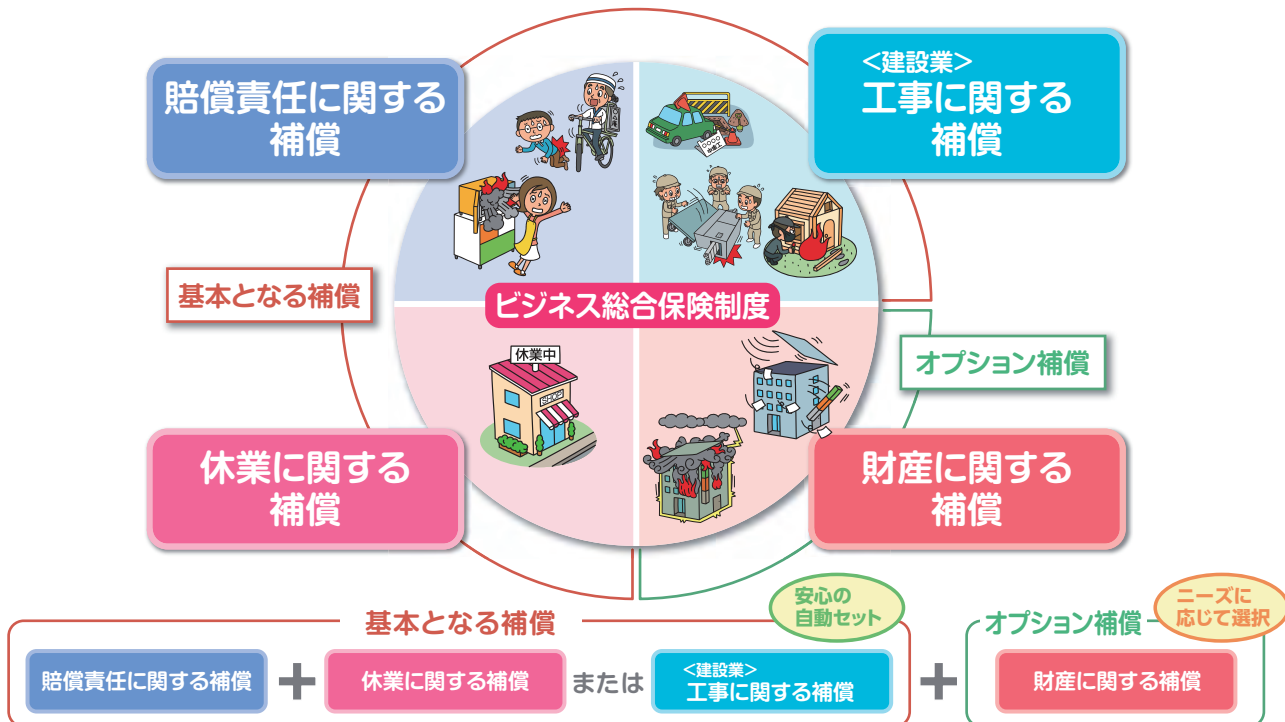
賠償責任に関する補償

<建設業>
工事に関する補償

基本となる補償

ビジネス総合保険制度

オプション補償

休業中

SHOP

休業に関する補償

財産に関する補償

基本となる補償

安心の自動セット

賠償責任に関する補償 ＋ 休業に関する補償 または <建設業> 工事に関する補償 ＋

オプション補償

ニーズに応じて選択

財産に関する補償